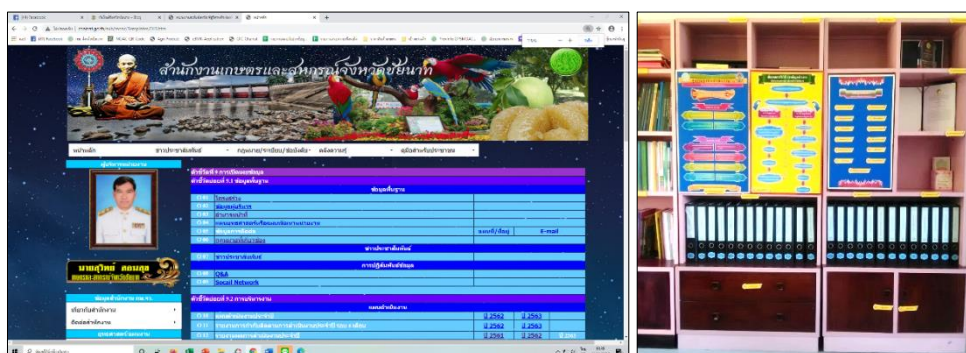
สำนักงานเกษตรและสหกรณ์จังหวัดชัยนาท

หน้าหลัก
ข่าวประชาสัมพันธ์
กฎหมาย/ระเบียบ/ข้อบังคับ
คลังความรู้
ศูนย์บริการประชาชน

ตัวชี้วัดที่ 9 การเปิดเผยข้อมูล
ตัวชี้วัดย่อยที่ 9.1 ข้อมูลพื้นฐาน
ข้อมูลพื้นฐาน
โครงสร้าง
ข้อมูลผู้บริหาร
อำนาจหน้าที่
ข้อมูลการติดต่อ
ข่าวประชาสัมพันธ์
การปฏิสัมพันธ์ข้อมูล
Q&A
Social Network
E-mail

ตัวชี้วัดย่อยที่ 9.2 การบริหารงาน
ปี 2562
ปี 2563
ปี 2562
ปี 2563
ปี 2561
ปี 2562

นายสุวิทย์ ลอนสุข
ข้อมูลสำนักงาน กษ.จ.
เกี่ยวกับสำนักงาน
ติดต่อสำนักงาน